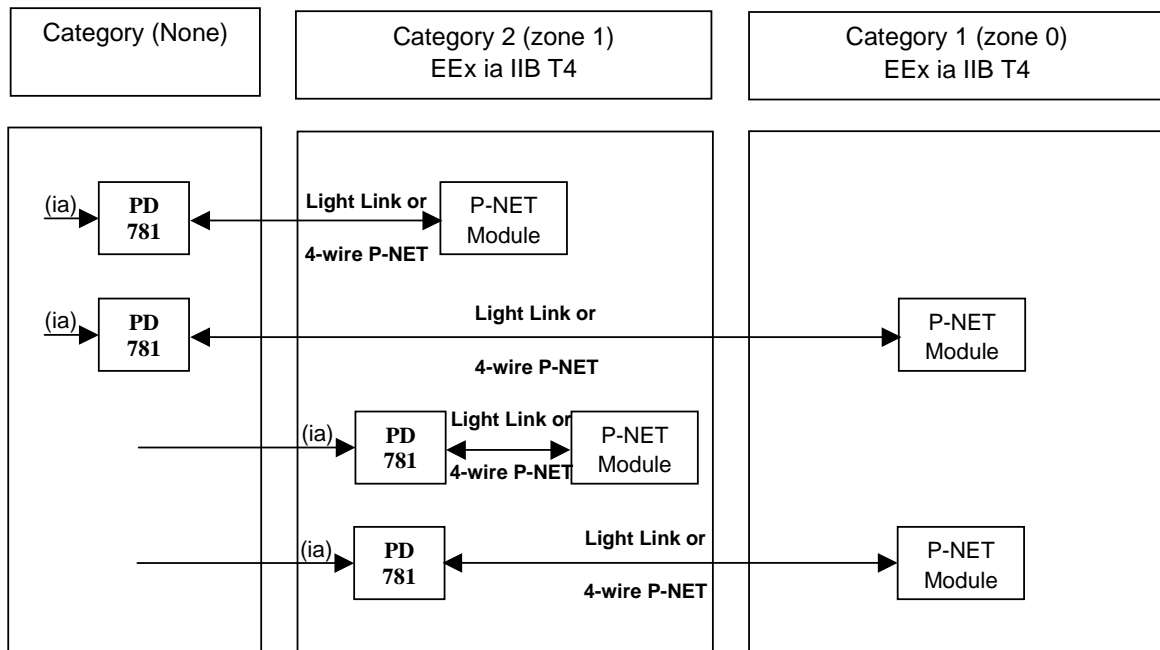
Category (None)

Category 2 (zone 1)
EEx ia IIB T4

Category 1 (zone 0)
EEx ia IIB T4

(ia)
PD
781
Light Link or
4-wire P-NET
P-NET
Module

(ia)
PD
781
Light Link or
4-wire P-NET
P-NET
Module

(ia)
PD
781
Light Link or
4-wire P-NET
P-NET
Module

(ia)
PD
781
Light Link or
4-wire P-NET
P-NET
Module